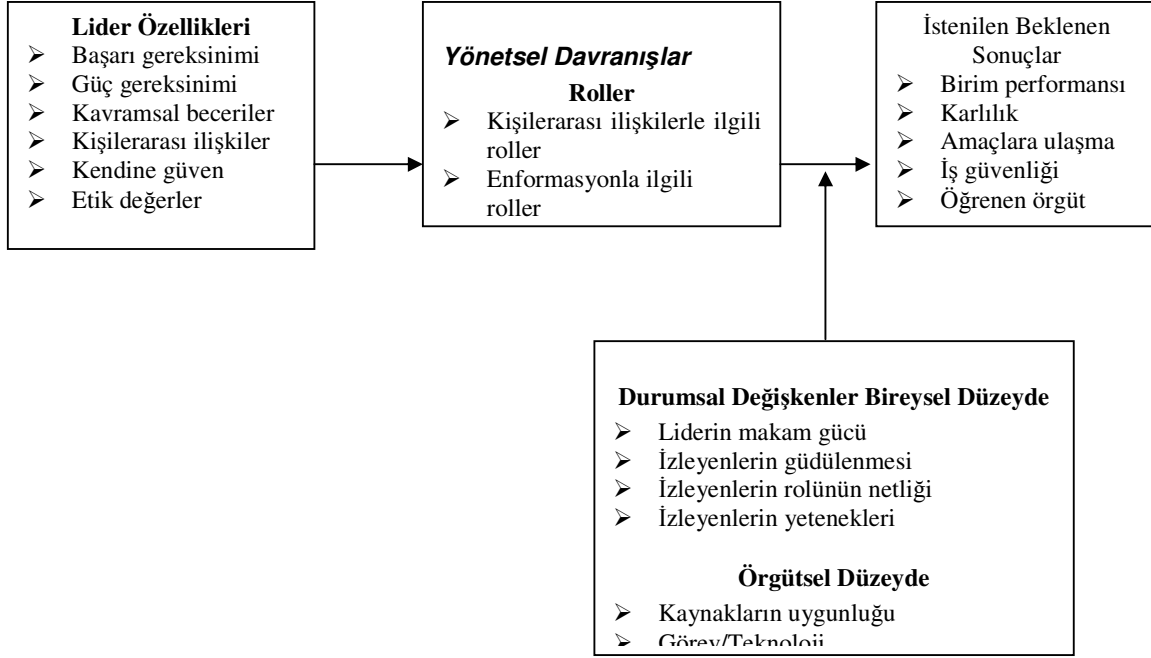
**Lider Özellikleri**
- Başarı gereksinimi
- Güç gereksinimi
- Kavramsal beceriler
- Kişilerarası ilişkiler
- Kendine güven
- Etik değerler

***Yönetsel Davranışlar***
**Roller**
- Kişilerarası ilişkilerle ilgili roller
- Enformasyonla ilgili roller

İstenilen Beklenen Sonuçlar
- Birim performansı
- Karlılık
- Amaçlara ulaşma
- İş güvenliği
- Öğrenen örgüt

**Durumsal Değişkenler Bireysel Düzeyde**
- Liderin makam gücü
- İzleyenlerin güdülenmesi
- İzleyenlerin rolünün netliği
- İzleyenlerin yetenekleri

**Örgütsel Düzeyde**
- Kaynakların uygunluğu
- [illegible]